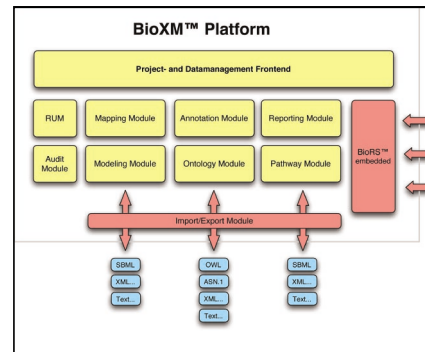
BioXM™ Platform

Project- and Datamanagement Frontend

RUM

Mapping Module

Annotation Module

Reporting Module

Audit Module

Modeling Module

Ontology Module

Pathway Module

BioRS™ embedded

Import/Export Module

SBML
XML...
Text...

OWL
ASN.1
XML...
Text...

SBML
XML...
Text...